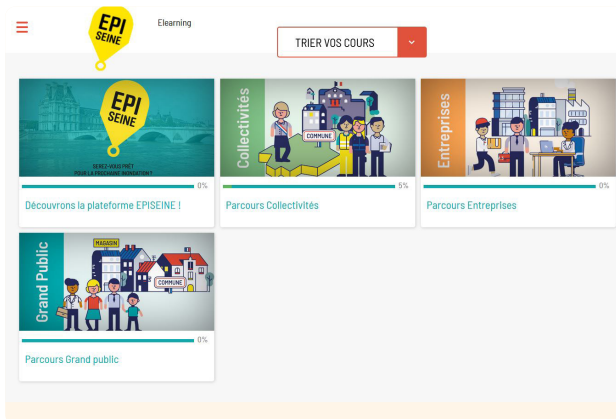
EPI SEINE

Elearning

TRIER VOS COURS

EPI SEINE

SEREZ-VOUS PRÊT POUR LA PROCHAINE INONDATION ?

0%

Découvrons la plateforme EPISEINE !

Collectivités

COMMUNE

5%

Parcours Collectivités

Entreprises

0%

Parcours Entreprises

Grand Public

MAGASIN

COMMUNE

0%

Parcours Grand public